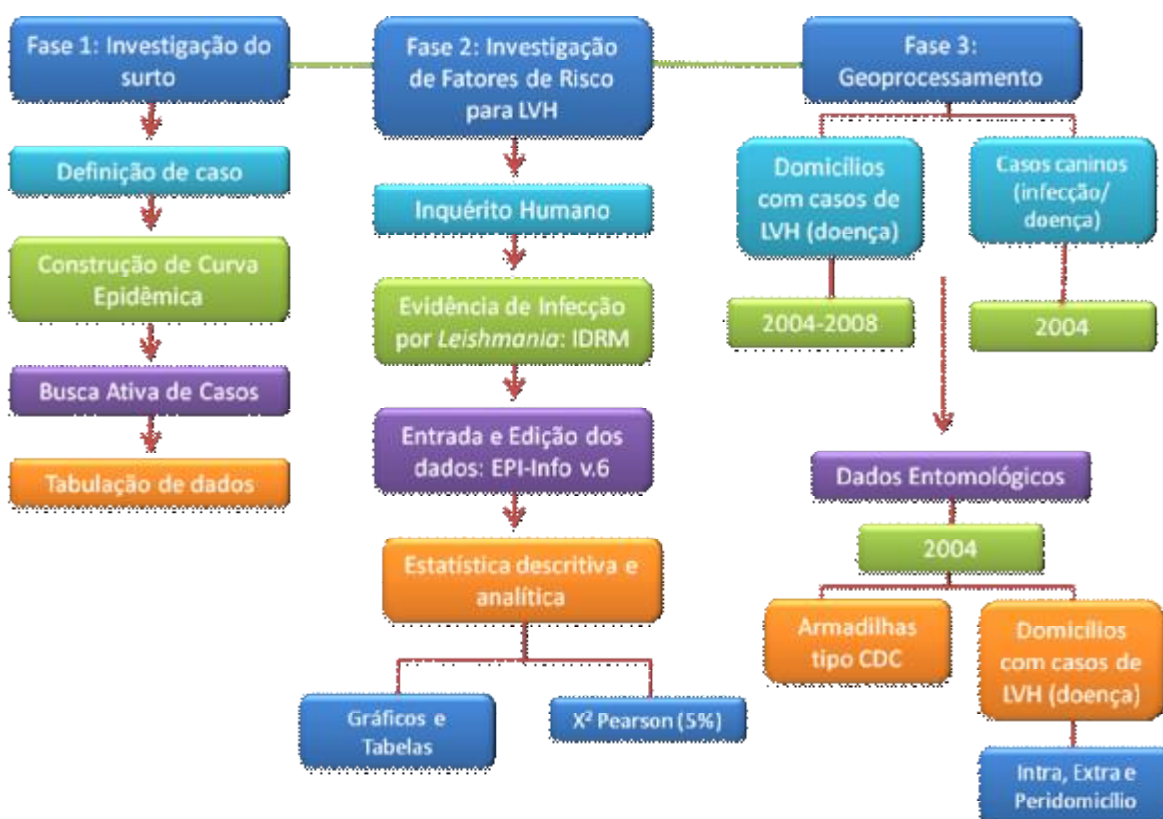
Fase 1: Investigação do surto

Definição de caso

Construção de Curva Epidêmica

Busca Ativa de Casos

Tabulação de dados

Fase 2: Investigação de Fatores de Risco para LVH

Inquérito Humano

Evidência de Infecção por *Leishmania*: IDRM

Entrada e Edição dos dados: EPI-Info v.6

Estatística descritiva e analítica

Gráficos e Tabelas

$X^2$ Pearson (5%)

Fase 3: Geoprocessamento

Domicílios com casos de LVH (doença)

2004-2008

Casos caninos (infecção/ doença)

2004

Dados Entomológicos

2004

Armadilhas tipo CDC

Domicílios com casos de LVH (doença)

Intra, Extra e Peridomicílio